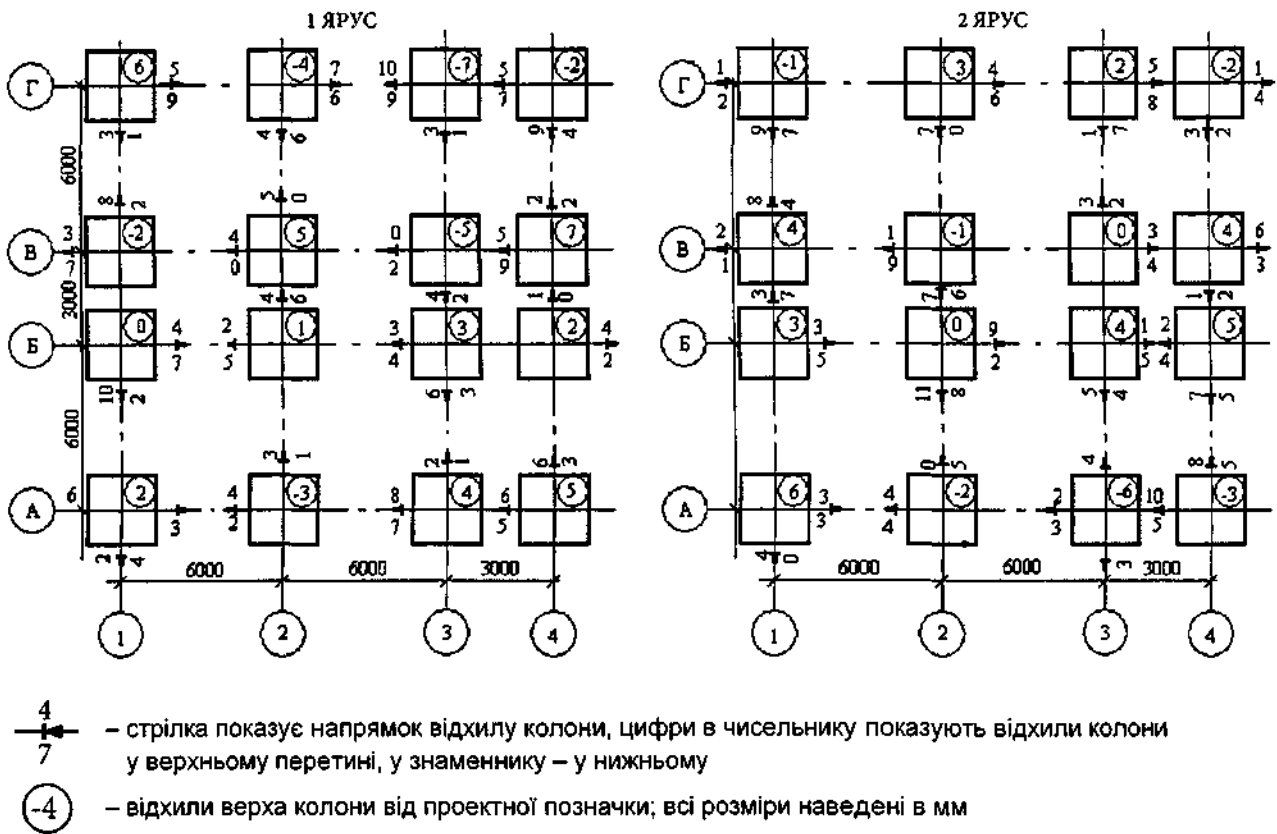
1 ЯРУС

2 ЯРУС

Г
В
Б
А

6000
3000
6000

6000 6000 3000

1 2 3 4

6 -4 -7 -2
-2 5 -5 7
0 1 3 2
2 -3 4 5

-1 3 2 -2
4 -1 0 4
3 0 4 5
6 -2 -6 -3

$\frac{4}{7}$ – стрілка показує напрямок відхилу колони, цифри в чисельнику показують відхили колони у верхньому перетині, у знаменнику – у нижньому

-4 – відхили верха колони від проектної позначки; всі розміри наведені в мм